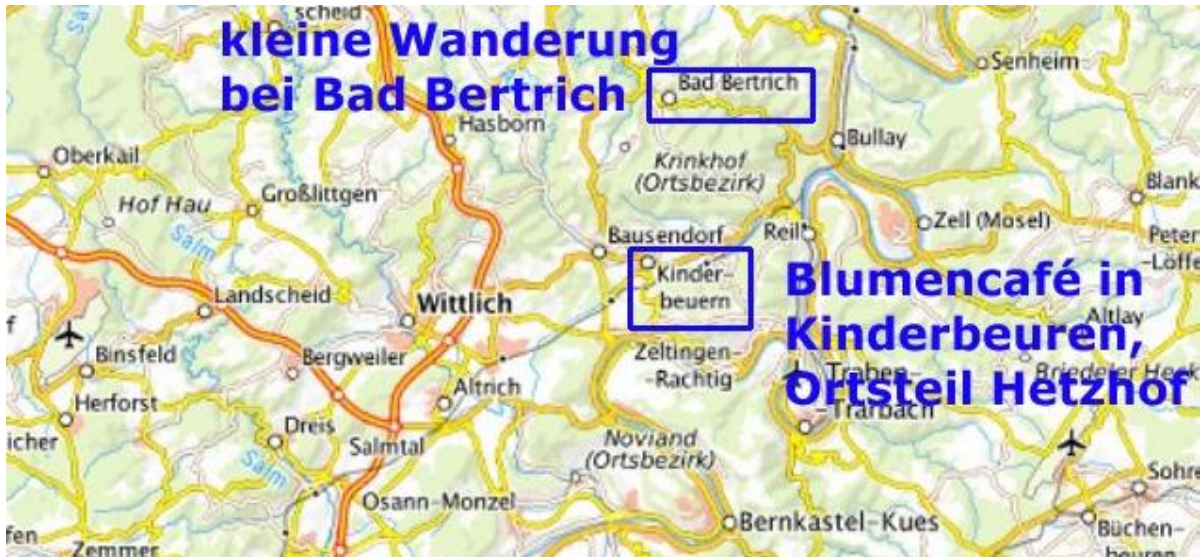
kleine Wanderung
bei Bad Bertrich

Blumencafé in
Kinderbeuren,
Ortsteil Hetzhof

scheid
Bad Bertrich
Senheim
Hasborn
Bullay
Oberkail
Krinkhof
(Ortsbezirk)
Blank
Hof Hau
Großlittgen
Salm
Bausendorf
Reil
Zell (Mosel)
Peter
Löffe
Kinder-
beuern
Landscheid
Wittlich
f
Binsfeld
Bergweiler
Zeltingen-
-Rachtig
Traben-
-Trarbach
Briedeler Heck
Altlay
Altrich
Herforst
Dreis
Salm
icher
Salmtal
Noviand
(Ortsbezirk)
Sohre
Osann-Monzel
fen
Zemmer
Bernkastel-Kues
Büchen-
beuren